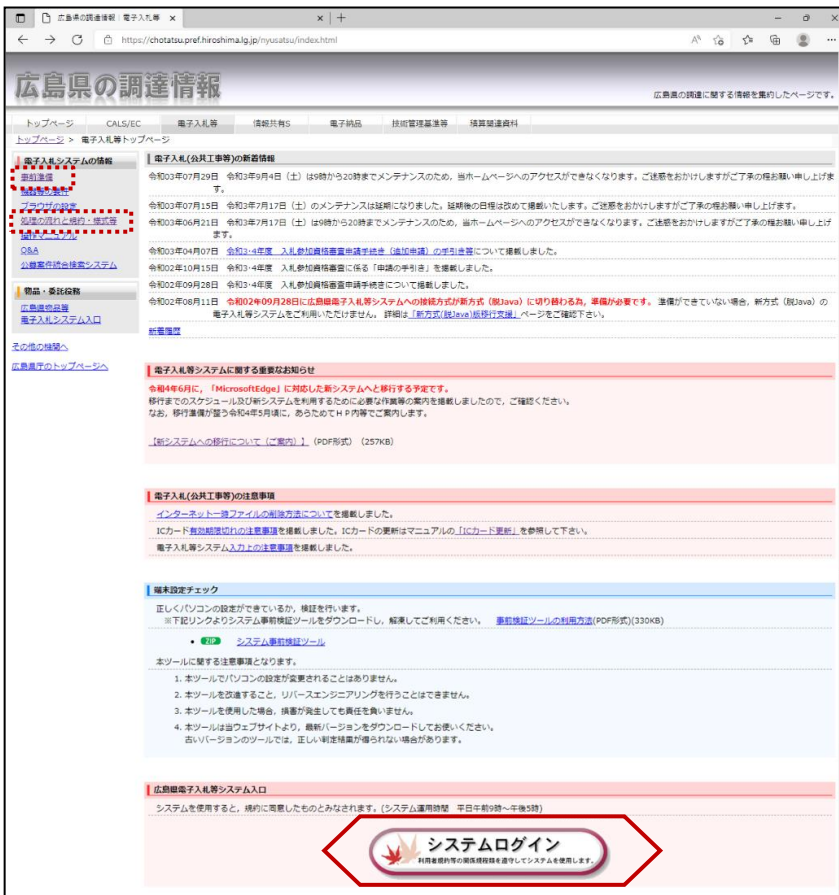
広島県の調達情報｜電子入札等 ×

https://chotatsu.pref.hiroshima.lg.jp/nyusatsu/index.html

広島県の調達情報

広島県の調達に関する情報を集約したページです。

トップページ　CALS/EC　電子入札等　情報共有S　電子納品　技術管理基準等　積算関連資料

トップページ ＞ 電子入札等トップページ

電子入札システムの情報
事前準備
接続確認
ブラウザの設定
処理の流れと規約・様式等
操作マニュアル
Q&A
公開案件統合検索システム

物品・委託役務
広島県物品等
電子入札システム入口

その他の機関へ

広島県庁のトップページへ

電子入札(公共工事等)の新着情報

令和03年07月29日　令和3年9月4日（土）は9時から20時までメンテナンスのため、当ホームページへのアクセスができなくなります。ご迷惑をおかけしますがご了承の程お願い申し上げます。

令和03年07月15日　令和3年7月17日（土）のメンテナンスは延期になりました。延期後の日程は改めて掲載いたします。ご迷惑をおかけしますがご了承の程お願い申し上げます。

令和03年06月21日　令和3年7月17日（土）は9時から20時までメンテナンスのため、当ホームページへのアクセスができなくなります。ご迷惑をおかけしますがご了承の程お願い申し上げます。

令和03年04月07日　令和3・4年度　入札参加資格審査申請手続き（追加申請）の手引き等について掲載しました。

令和02年10月15日　令和3・4年度　入札参加資格審査に係る「申請の手引き」を掲載しました。

令和02年09月28日　令和3・4年度　入札参加資格審査申請手続きについて掲載しました。

令和02年08月11日　令和02年09月28日に広島県電子入札等システムへの接続方式が新方式（脱Java）に切り替わる為，準備が必要です。準備ができていない場合，新方式（脱Java）の電子入札等システムをご利用いただけません。詳細は「新方式(脱Java)版移行支援」ページをご確認下さい。

新着履歴

電子入札等システムに関する重要なお知らせ

令和4年6月に，「MicrosoftEdge」に対応した新システムへと移行する予定です。
移行までのスケジュール及び新システムを利用するために必要な作業等の案内を掲載しましたので，ご確認ください。
なお，移行準備が整う令和4年5月頃に，あらためてＨＰ内等でご案内します。

【新システムへの移行について（ご案内）】（PDF形式）（257KB）

電子入札(公共工事等)の注意事項

インターネット一時ファイルの削除方法についてを掲載しました。

ICカード有効期限切れの注意事項を掲載しました。ICカードの更新はマニュアルの「ICカード更新」を参照して下さい。

電子入札等システム入力上の注意事項を掲載しました。

端末設定チェック

正しくパソコンの設定ができているか，検証を行います。
※下記リンクよりシステム事前検証ツールをダウンロードし，解凍してご利用ください。　事前検証ツールの利用方法(PDF形式)(330KB)

ZIP　システム事前検証ツール

本ツールに関する注意事項となります。

1. 本ツールでパソコンの設定が変更されることはありません。
2. 本ツールを改造すること，リバースエンジニアリングを行うことはできません。
3. 本ツールを使用した場合，損害が発生しても責任を負いません。
4. 本ツールは当ウェブサイトより，最新バージョンをダウンロードしてお使いください。
古いバージョンのツールでは，正しい判定結果が得られない場合があります。

広島県電子入札等システム入口

システムを使用すると，規約に同意したものとみなされます。(システム運用時間　平日午前9時～午後5時)

システムログイン
利用者規約等の関係規程類を遵守してシステムを使用します。